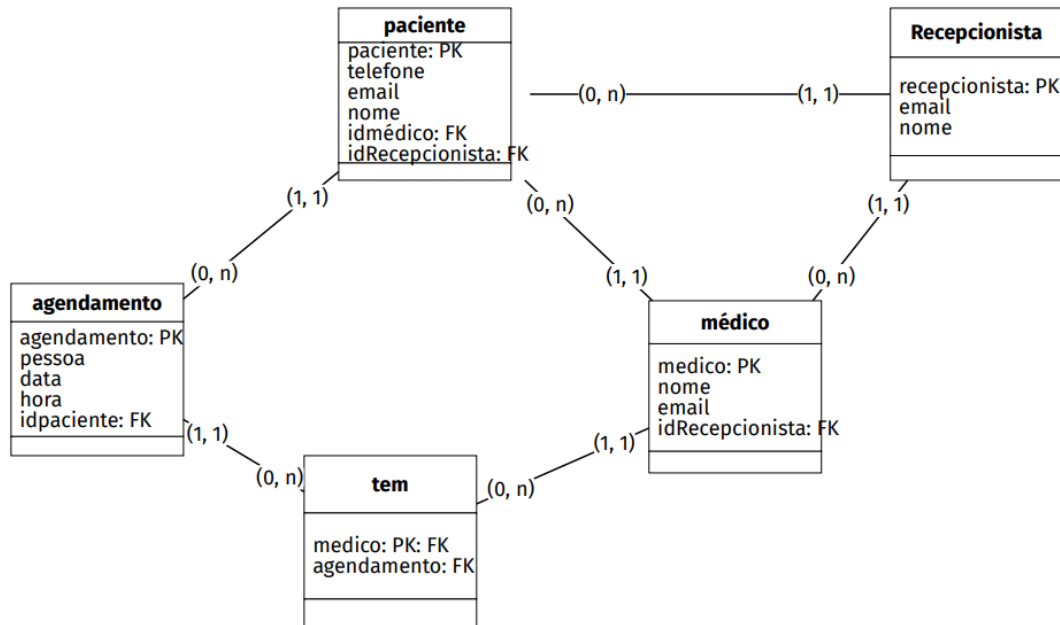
paciente
paciente: PK
telefone
email
nome
idmédico: FK
idRecepcionista: FK

Recepcionista
recepcionista: PK
email
nome

(0, n)
(1, 1)

(1, 1)
(0, n)

(0, n)
(1, 1)

(1, 1)
(0, n)

agendamento
agendamento: PK
pessoa
data
hora
idpaciente: FK

médico
medico: PK
nome
email
idRecepcionista: FK

(1, 1)
(0, n)

(1, 1)
(0, n)

tem
medico: PK: FK
agendamento: FK